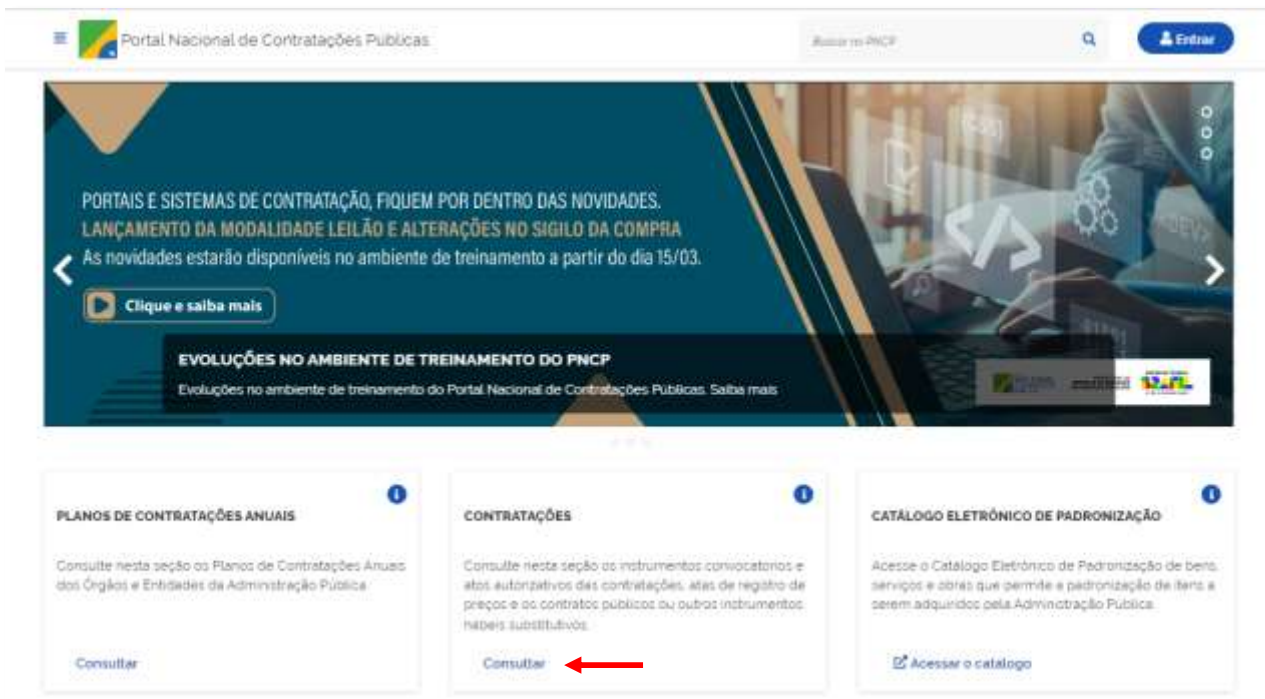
Portal Nacional de Contratações Publicas

Buscar no PNCP

Entrar

PORTAIS E SISTEMAS DE CONTRATAÇÃO, FIQUEM POR DENTRO DAS NOVIDADES.
LANÇAMENTO DA MODALIDADE LEILÃO E ALTERAÇÕES NO SIGILO DA COMPRA
As novidades estarão disponíveis no ambiente de treinamento a partir do dia 15/03.

Clique e saiba mais

EVOLUÇÕES NO AMBIENTE DE TREINAMENTO DO PNCP
Evoluções no ambiente de treinamento do Portal Nacional de Contratações Públicas. Saiba mais

PLANOS DE CONTRATAÇÕES ANUAIS

Consulte nesta seção os Planos de Contratações Anuais dos Órgãos e Entidades da Administração Pública.

Consultar

CONTRATAÇÕES

Consulte nesta seção os instrumentos convocatórios e atos autorizativos das contratações, atas de registro de preços e os contratos públicos ou outros instrumentos hábeis substitutivos.

Consultar

CATÁLOGO ELETRÔNICO DE PADRONIZAÇÃO

Acesse o Catálogo Eletrônico de Padronização de bens, serviços e obras que permite a padronização de itens a serem adquiridos pela Administração Pública.

Acessar o catalogo